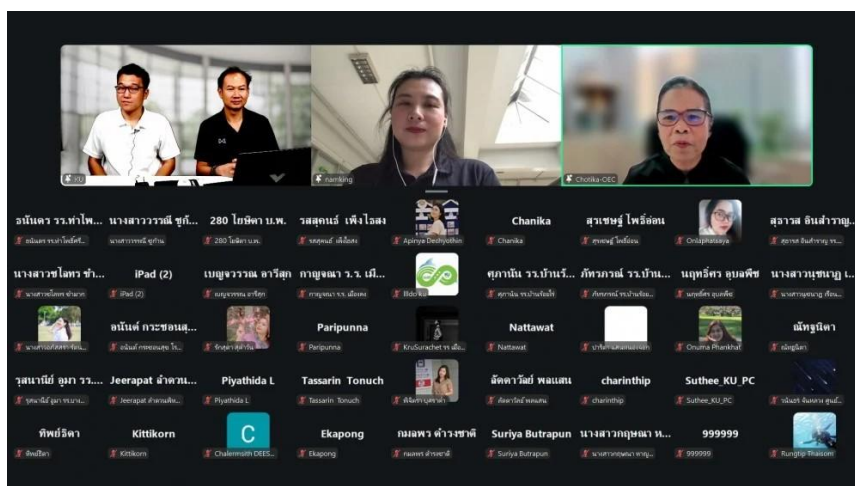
KU
namking
Chotika-OEC

อนันดร รร.ท่าโพ...
อนันดร รร.ท่าโพธิ์ศรี...
นางสาววรรณ์ ชูก...
นางสาววรรณ์ ชูก้าน
280 ไอษิดา บ.พ.
280 ไอษิดา บ.พ.
รสสุคนธ์ เพ็งไธสง
รสสุคนธ์ เพ็งไธสง
Apinya Deshyothin
Chanika
Chanika
สุรเชษฐ์ ไพธิ์อ่อน
สุรเชษฐ์ ไพธิ์อ่อน
Onlaphatsaya
สุธาวส อินสำราญ...
สุธาวส อินสำราญ รร...

นางสาวชไมพร ชำ...
นางสาวชไมพร ชำนาญ
iPad (2)
iPad (2)
เบญจวรรณ อารีสุก
เบญจวรรณ อารีสุก
กาญจนา ร.ร. เมื...
กาญจนา ร.ร. เมืองคง
BIDoffice
ศุภานัน รร.บ้านร...
ศุภานัน รร.บ้านร้องไฮ
ภัทรภรณ์ รร.บ้าน...
ภัทรภรณ์ รร.บ้านร้อง...
นฤทธิ์ศร อุบลพืช
นฤทธิ์ศร อุบลพืช
นางสาวนุชนาฏ เ...
นางสาวนุชนาฏ เรือน...

นางสาวกมลรัตน์ร...
อนันต์ กระชอนสุ...
อนันต์ กระชอนสุข โร...
จักรพงษ์ตำบล
Paripunna
Paripunna
KruSurachet รร.เมือ...
Nattawat
Nattawat
นาวีศรา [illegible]
Onuma Phankhat
ณัฐนิดา
ณัฐนิดา

วุฒนาน์ย์ อุมา รร...
วุฒนาน์ย์ อุมา รรบาน...
Jeerapat ลำดวน...
Jeerapat ลำดวนเพ็...
Piyathida L
Piyathida L
Tassarin Tonuch
Tassarin Tonuch
พิจิตรา บุตรจำ
ลัดดาวัลย์ พลแสน
ลัดดาวัลย์ พลแสน
charinthip
charinthip
Suthee_KU_PC
Suthee_KU_PC
วนัฐชร์ จันทคาม ศูนย์...

ทิพย์ธิดา
ทิพย์ธิดา
Kittikorn
Kittikorn
C
Chalermsith DEES...
Ekapong
Ekapong
กมลพร คำรชาติ
กมลพร คำรชาติ
Suriya Butrapun
Suriya Butrapun
นางสาวกฤษณา ห...
นางสาวกฤษณา หาญ...
999999
999999
Rungtip Thaisom